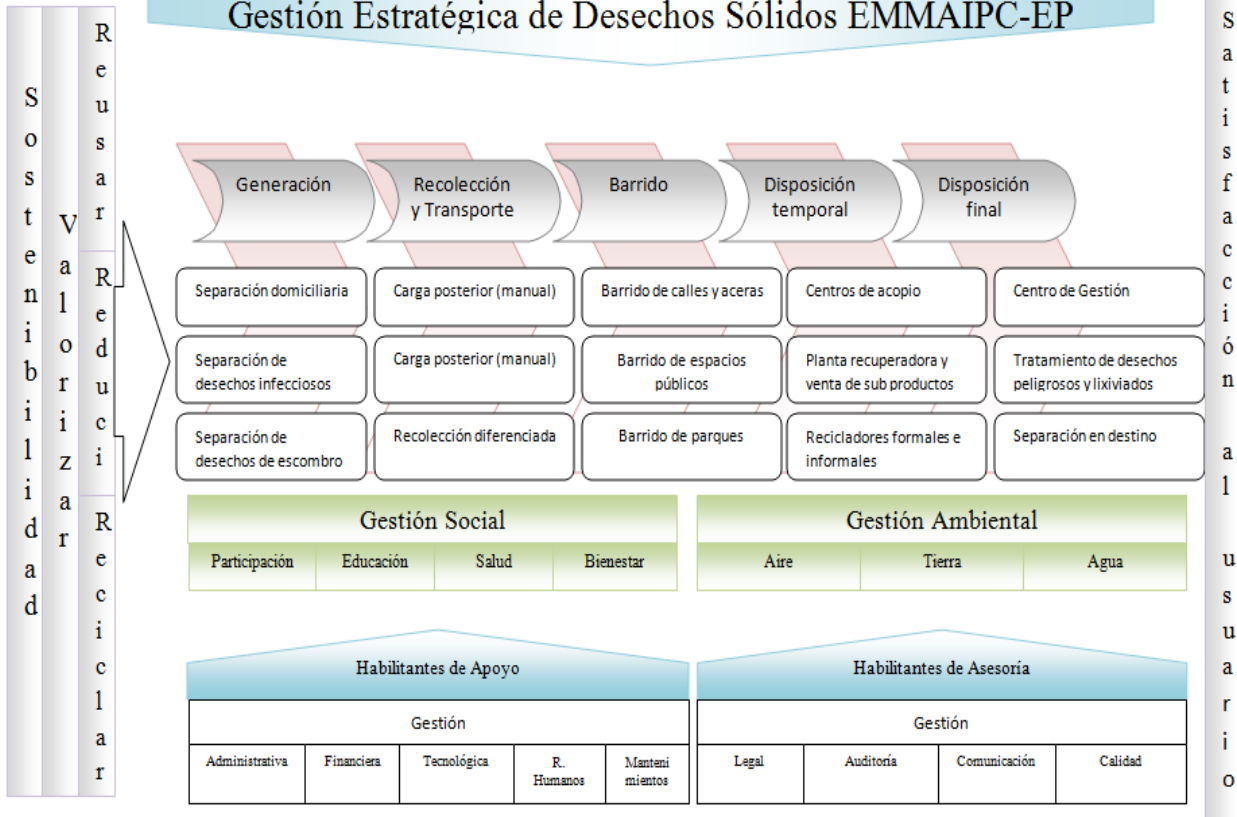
Sostenibilidad

Valorizar

Reusar

Reducir

Reciclar

Gestión Estratégica de Desechos Sólidos EMMAIPC-EP

Satisfacción al usuario

| Generación | Recolección y Transporte | Barrido | Disposición temporal | Disposición final |
|---|---|---|---|---|
| Separación domiciliaria | Carga posterior (manual) | Barrido de calles y aceras | Centros de acopio | Centro de Gestión |
| Separación de desechos infecciosos | Carga posterior (manual) | Barrido de espacios públicos | Planta recuperadora y venta de sub productos | Tratamiento de desechos peligrosos y lixiviados |
| Separación de desechos de escombro | Recolección diferenciada | Barrido de parques | Recicladores formales e informales | Separación en destino |

Gestión Social

| Participación | Educación | Salud | Bienestar |
|---|---|---|---|

Gestión Ambiental

| Aire | Tierra | Agua |
|---|---|---|

Habilitantes de Apoyo

Gestión

| Administrativa | Financiera | Tecnológica | R. Humanos | Mantenimientos |
|---|---|---|---|---|

Habilitantes de Asesoría

Gestión

| Legal | Auditoría | Comunicación | Calidad |
|---|---|---|---|